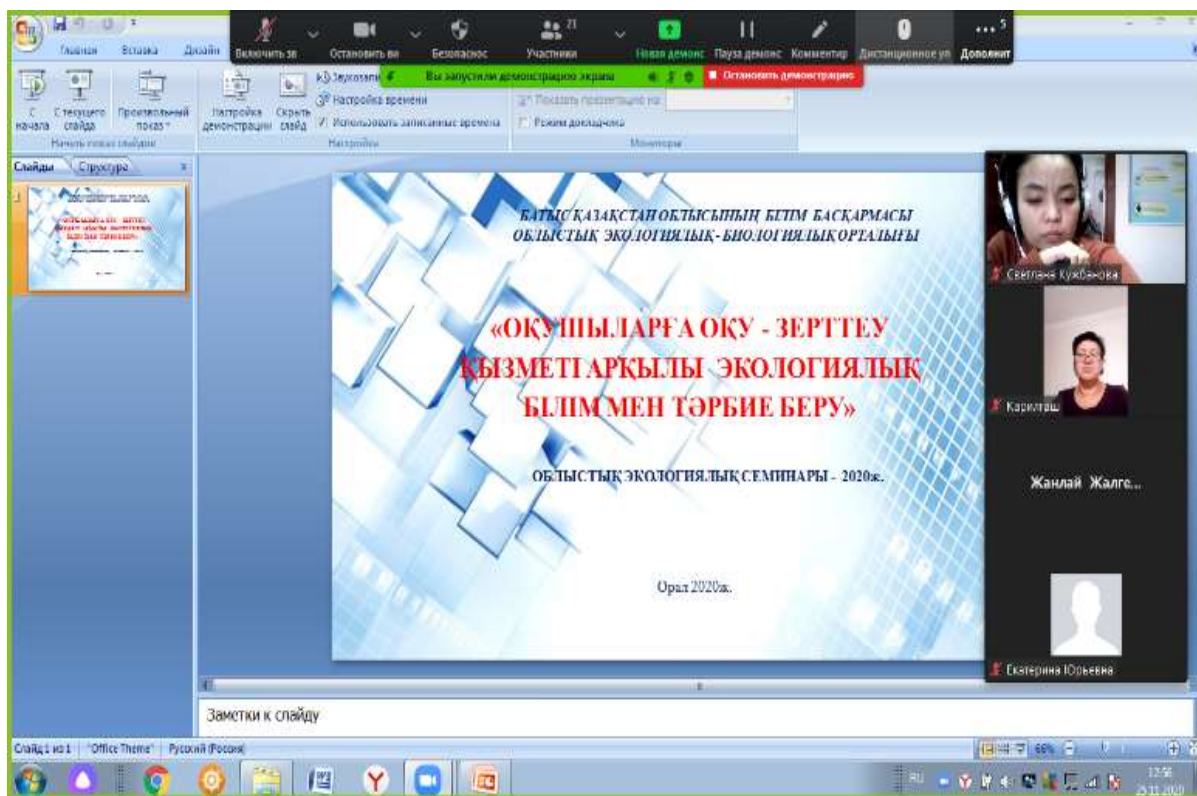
Главная Вставка Дизайн

Включить зв Остановить ви Безопаснос Участники 21 Новая демонс Пауза демонс Комментир Дистанционное уп Дополнит 5

Вы запустили демонстрацию экрана ■ Остановить демонстрацию

С начала С текущего слайда Произвольный показ Начать показ слайдов

Настройка демонстрации Скрыть слайд Звукозапи Настройка времени Использовать записанные времена Настройка

Показать презентацию на: Режим докладчика Мониторы

Слайды Структура

1

БАТЫС ҚАЗАҚСТАН ОБЛЫСЫНЫҢ БІЛІМ БАСҚАРМАСЫ
ОБЛЫСТЫҚ ЭКОЛОГИЯЛЫҚ- БИОЛОГИЯЛЫҚ ОРТАЛЫҒЫ

«ОҚУШЫЛАРҒА ОҚУ - ЗЕРТТЕУ ҚЫЗМЕТІ АРҚЫЛЫ ЭКОЛОГИЯЛЫҚ БІЛІМ МЕН ТӘРБИЕ БЕРУ»

ОБЛЫСТЫҚ ЭКОЛОГИЯЛЫҚ СЕМИНАРЫ - 2020ж.

Орал 2020ж.

Светлана Кужбанова

Карилташ

Жанлай Жалге...

Екатерина Юрьевна

Заметки к слайду

Слайд 1 из 1 "Office Theme" Русский (Россия)

66%

RU

12:56
25.11.2020